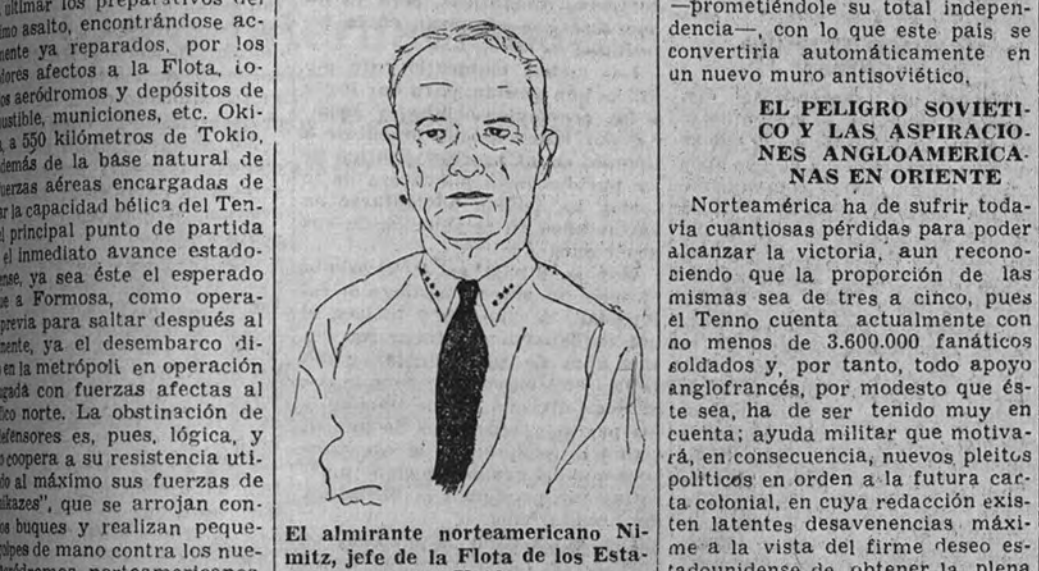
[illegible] ultimar los preparativos del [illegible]mo asalto, encontrándose ac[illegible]mente ya reparados, por los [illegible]dores afectos a la Flota, to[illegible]s aeródromos y depósitos de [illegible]ustible, municiones, etc. Oki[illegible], a 550 kilómetros de Tokio, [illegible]demás de la base natural de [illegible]uerzas aéreas encargadas de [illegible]r la capacidad bélica del Ten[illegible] principal punto de partida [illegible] el inmediato avance estado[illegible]ense, ya sea éste el esperado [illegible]e a Formosa, como opera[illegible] previa para saltar después al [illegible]nente, ya el desembarco di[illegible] en la metrópoli en operación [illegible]gada con fuerzas afectas al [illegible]co norte. La obstinación de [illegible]efensores es, pues, lógica, y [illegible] coopera a su resistencia uti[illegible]do al máximo sus fuerzas de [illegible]ikazes", que se arrojan con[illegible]s buques y realizan peque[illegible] golpes de mano contra los nue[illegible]

El almirante norteamericano Nimitz, jefe de la Flota de los Esta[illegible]

—prometiéndole su total independencia—, con lo que este país se convertiría automáticamente en un nuevo muro antisoviético.

EL PELIGRO SOVIETICO Y LAS ASPIRACIONES ANGLOAMERICANAS EN ORIENTE

Norteamérica ha de sufrir todavía cuantiosas pérdidas para poder alcanzar la victoria, aun reconociendo que la proporción de las mismas sea de tres a cinco, pues el Tenno cuenta actualmente con no menos de 3.600.000 fanáticos soldados y, por tanto, todo apoyo anglofrancés, por modesto que ésta sea, ha de ser tenido muy en cuenta; ayuda militar que motivará, en consecuencia, nuevos pleitos políticos en orden a la futura carta colonial, en cuya redacción existen latentes desavenencias máxime a la vista del firme deseo estadounidense de obtener la plena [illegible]